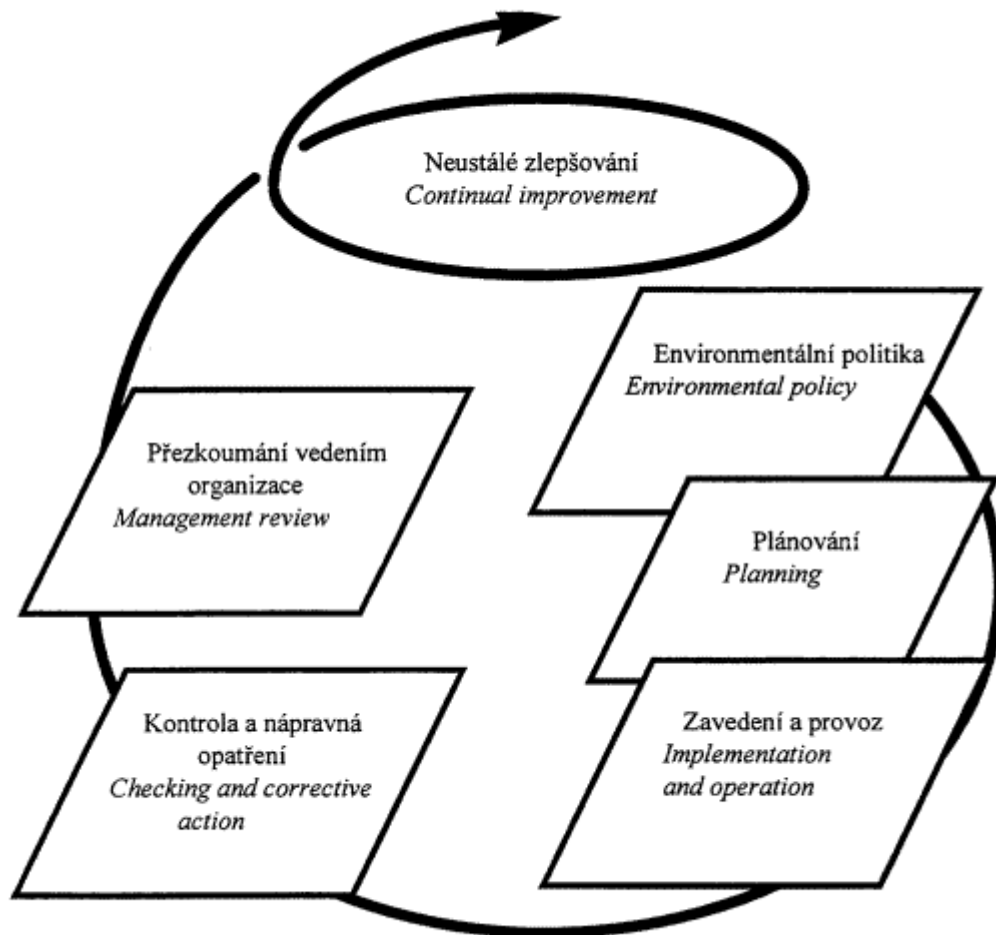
Neustálé zlepšování
*Continual improvement*

Environmentální politika
*Environmental policy*

Plánování
*Planning*

Zavedení a provoz
*Implementation and operation*

Kontrola a nápravná opatření
*Checking and corrective action*

Přezkoumání vedením organizace
*Management review*